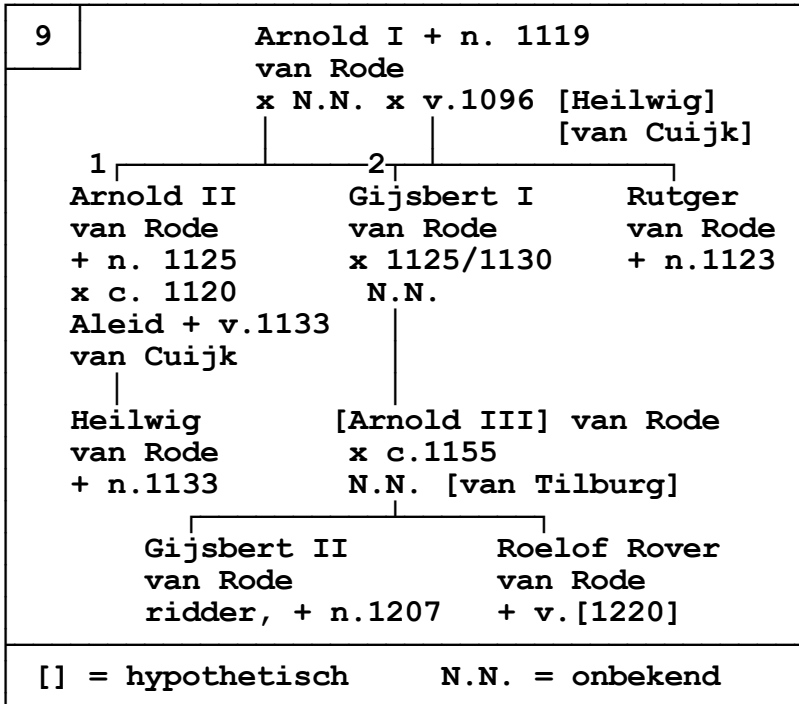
9

Arnold I + n. 1119
van Rode
x N.N. x v.1096 [Heilwig]
[van Cuijk]

1

2

Arnold II
van Rode
+ n. 1125
x c. 1120
Aleid + v.1133
van Cuijk

Gijsbert I
van Rode
x 1125/1130
N.N.

Rutger
van Rode
+ n.1123

Heilwig
van Rode
+ n.1133

[Arnold III] van Rode
x c.1155
N.N. [van Tilburg]

Gijsbert II
van Rode
ridder, + n.1207

Roelof Rover
van Rode
+ v.[1220]

[] = hypothetisch N.N. = onbekend